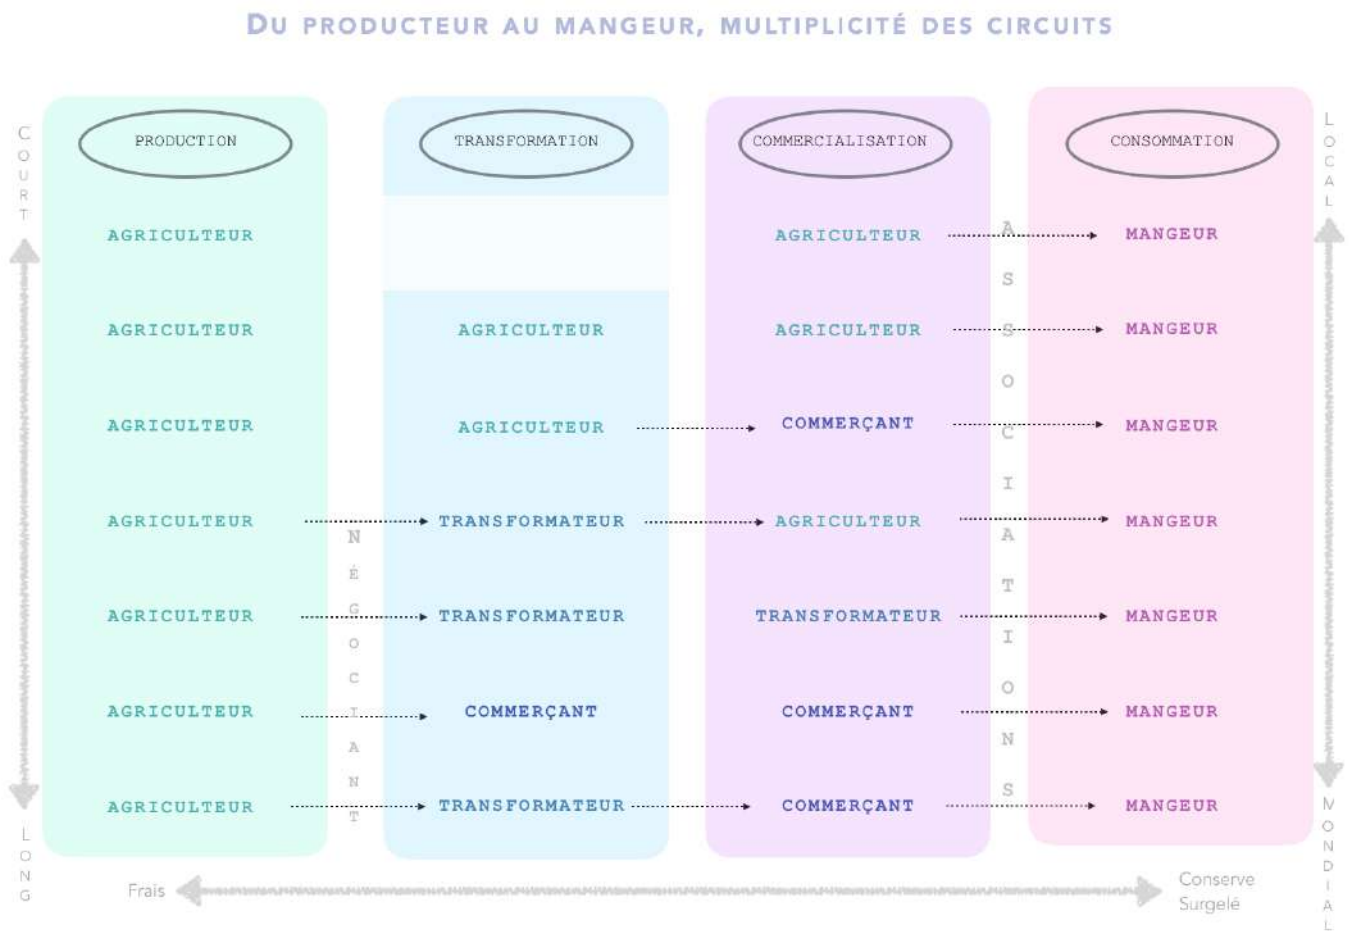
DU PRODUCTEUR AU MANGEUR, MULTIPLICITÉ DES CIRCUITS

COURT

LONG

LOCAL

MONDIAL

| PRODUCTION | TRANSFORMATION | COMMERCIALISATION | CONSOMMATION |
|---|---|---|---|
| AGRICULTEUR | | AGRICULTEUR | MANGEUR |
| AGRICULTEUR | AGRICULTEUR | AGRICULTEUR | MANGEUR |
| AGRICULTEUR | AGRICULTEUR | COMMERÇANT | MANGEUR |
| AGRICULTEUR | TRANSFORMATEUR | AGRICULTEUR | MANGEUR |
| AGRICULTEUR | TRANSFORMATEUR | TRANSFORMATEUR | MANGEUR |
| AGRICULTEUR | COMMERÇANT | COMMERÇANT | MANGEUR |
| AGRICULTEUR | TRANSFORMATEUR | COMMERÇANT | MANGEUR |

NÉGOCIANT

ASSOCIATIONS

Frais

Conserve
Surgelé